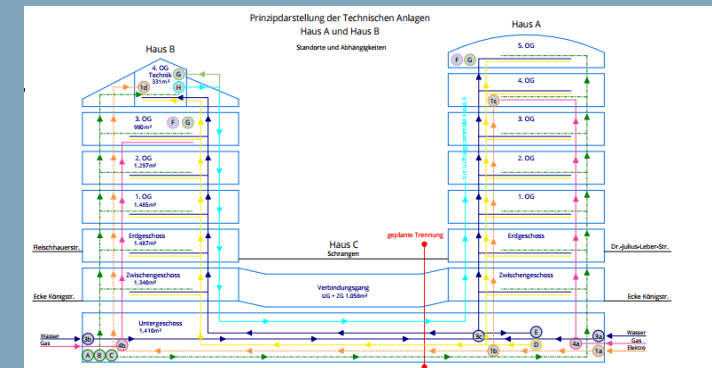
Prinzipdarstellung der Technischen Anlagen
Haus A und Haus B
Standorte und Abhängigkeiten

Haus B

4. OG
Technik
331m²
G
1d
H

3. OG
980m²
F G

2. OG
1.297m²

1. OG
1.485m²

Erdgeschoss
1.487m²

Zwischengeschoss
1.340m²

Untergeschoss
1.410m²

Fleischhauerstr.
Ecke Königstr.
Wasser
Gas
2b
4b
A B C

Haus C
Schrangen
geplante Trennung

Verbindungsgang
UG + ZG 1.058m²

Haus A
F G
5. OG
4. OG
1c
3. OG
2. OG
1. OG
Erdgeschoss
Zwischengeschoss
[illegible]

Dr.-Julius-Leber-Str.
Ecke Königstr.

3c
E
D
1b
4a
3a
1a
Wasser
Gas
Elektro